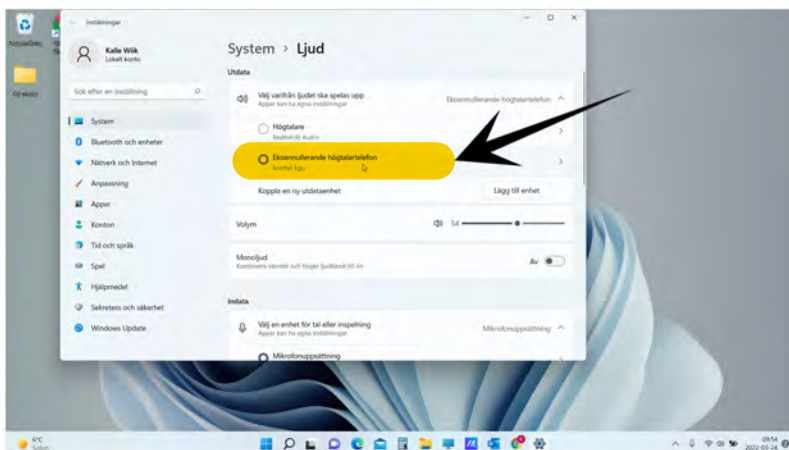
Inställningar

Kalle Wik
Lokalt konto

Sök efter en inställning

System
Bluetooth och enheter
Nätverk och Internet
Anpassning
Appar
Konton
Tid och språk
Spel
Hjälpmedel
Sekretess och säkerhet
Windows Update

System › Ljud

Utdata

Välj varifrån ljudet ska spelas upp
Appar kan ha egna inställningar
Ekoannullerande högtalartelefon

Högtalare
Realtek(R) Audio

Ekoannullerande högtalartelefon
Konftel Ego

Koppla en ny utdataenhet
Lägg till enhet

Volym
54

Monoljud
Kombinera vänster och höger ljudkanal till en
Av

Indata

Välj en enhet för tal eller inspelning
Appar kan ha egna inställningar
Mikrofonuppsättning

Mikrofonuppsättning

Papperskorgen

Ny mapp

6°C
Soligt

09:54
2022-03-24